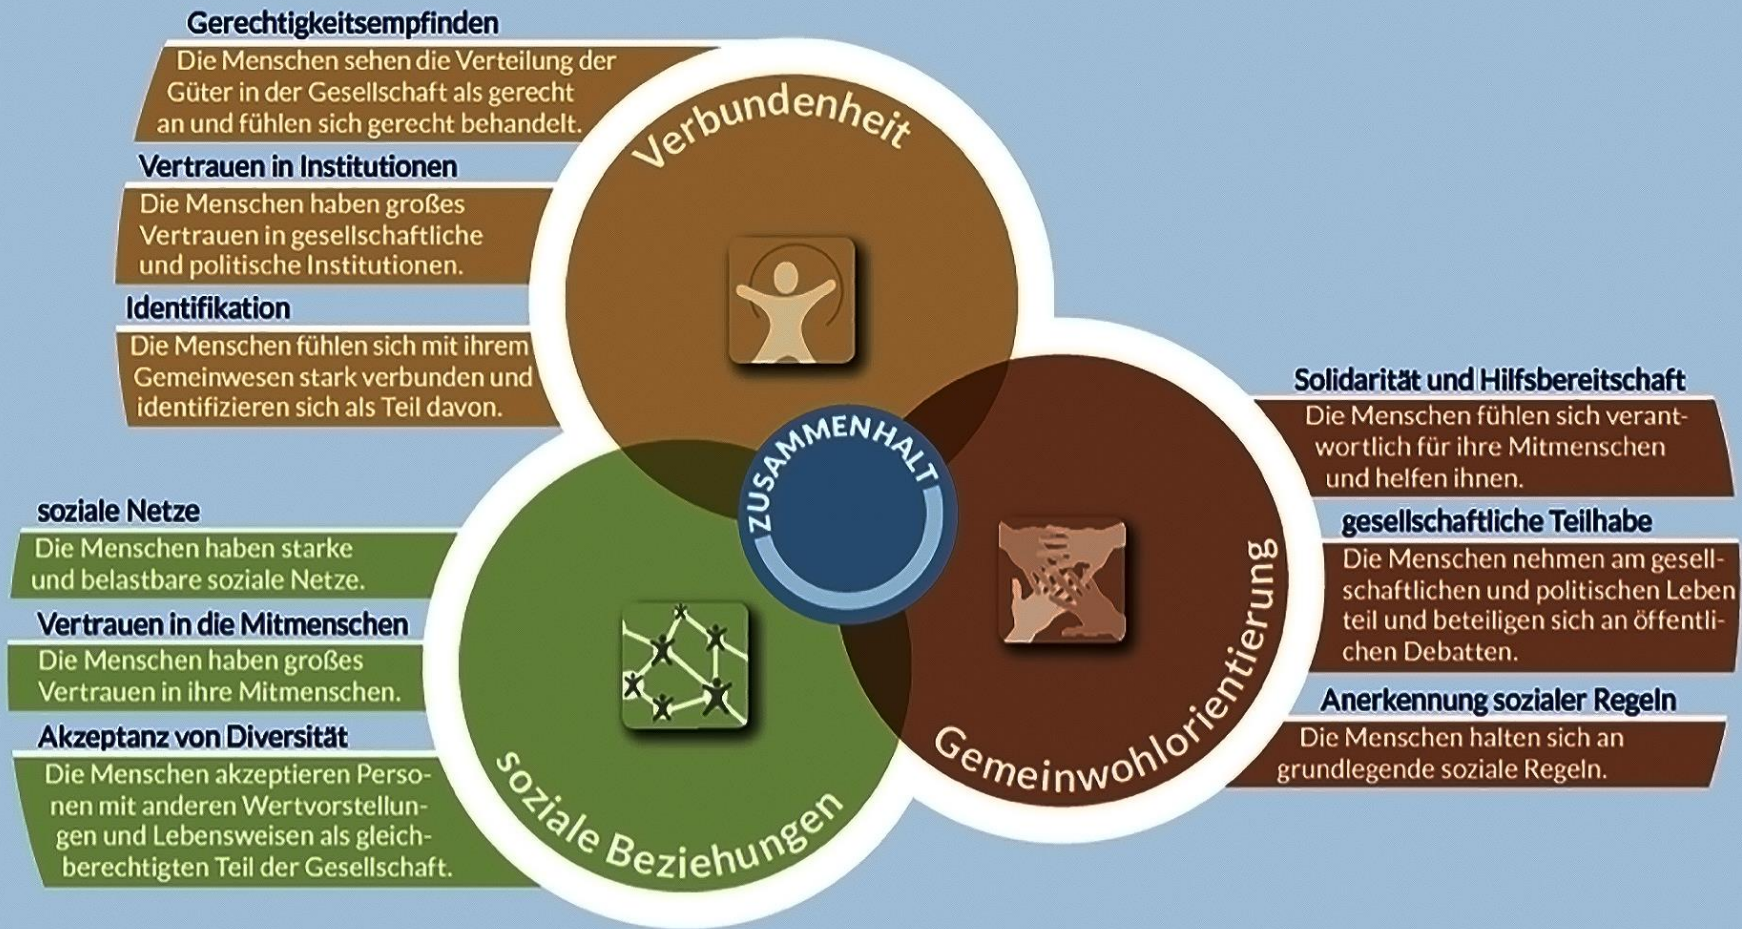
Gerechtigkeitsempfinden
Die Menschen sehen die Verteilung der Güter in der Gesellschaft als gerecht an und fühlen sich gerecht behandelt.

Vertrauen in Institutionen
Die Menschen haben großes Vertrauen in gesellschaftliche und politische Institutionen.

Identifikation
Die Menschen fühlen sich mit ihrem Gemeinwesen stark verbunden und identifizieren sich als Teil davon.

Verbundenheit

ZUSAMMENHALT

Solidarität und Hilfsbereitschaft
Die Menschen fühlen sich verantwortlich für ihre Mitmenschen und helfen ihnen.

gesellschaftliche Teilhabe
Die Menschen nehmen am gesellschaftlichen und politischen Leben teil und beteiligen sich an öffentlichen Debatten.

Anerkennung sozialer Regeln
Die Menschen halten sich an grundlegende soziale Regeln.

Gemeinwohlorientierung

soziale Netze
Die Menschen haben starke und belastbare soziale Netze.

Vertrauen in die Mitmenschen
Die Menschen haben großes Vertrauen in ihre Mitmenschen.

Akzeptanz von Diversität
Die Menschen akzeptieren Personen mit anderen Wertvorstellungen und Lebensweisen als gleichberechtigten Teil der Gesellschaft.

soziale Beziehungen